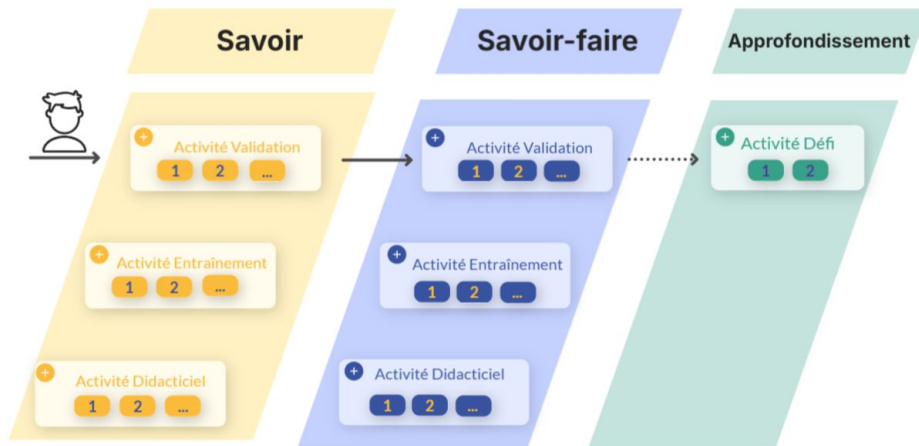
Savoir

Savoir-faire

Approfondissement

Activité Validation
1 2 ...

Activité Entraînement
1 2 ...

Activité Didacticiel
1 2 ...

Activité Validation
1 2 ...

Activité Entraînement
1 2 ...

Activité Didacticiel
1 2 ...

Activité Défi
1 2